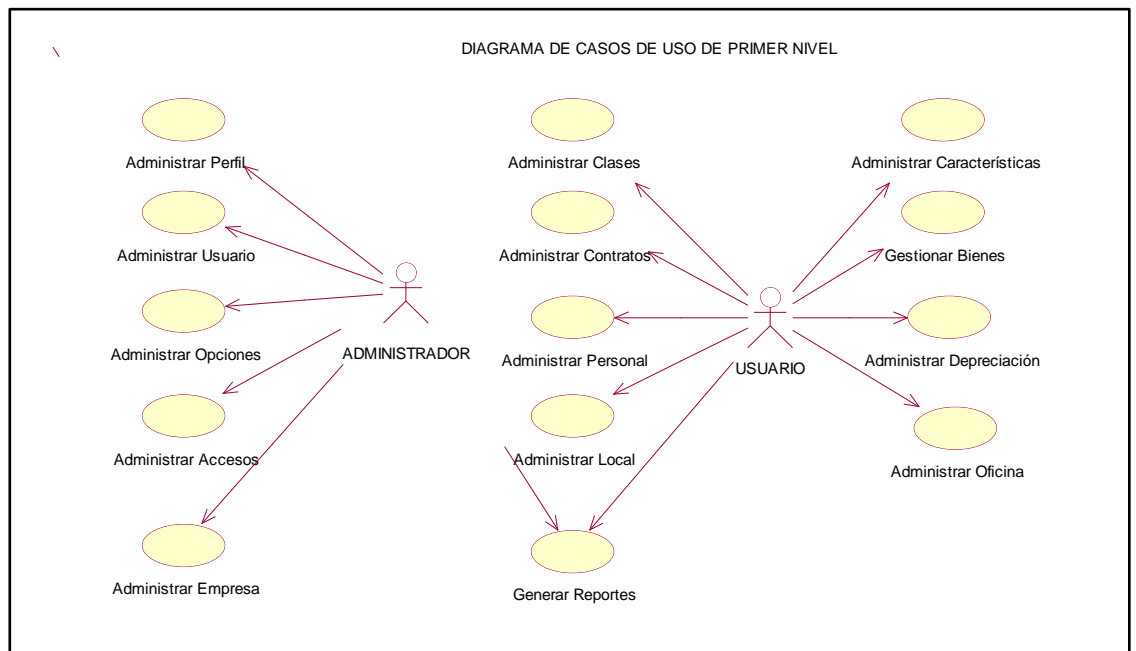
DIAGRAMA DE CASOS DE USO DE PRIMER NIVEL

Administrar Perfil

Administrar Usuario

Administrar Opciones

ADMINISTRADOR

Administrar Accesos

Administrar Empresa

Administrar Clases

Administrar Contratos

Administrar Personal

Administrar Local

Generar Reportes

USUARIO

Administrar Características

Gestionar Bienes

Administrar Depreciación

Administrar Oficina